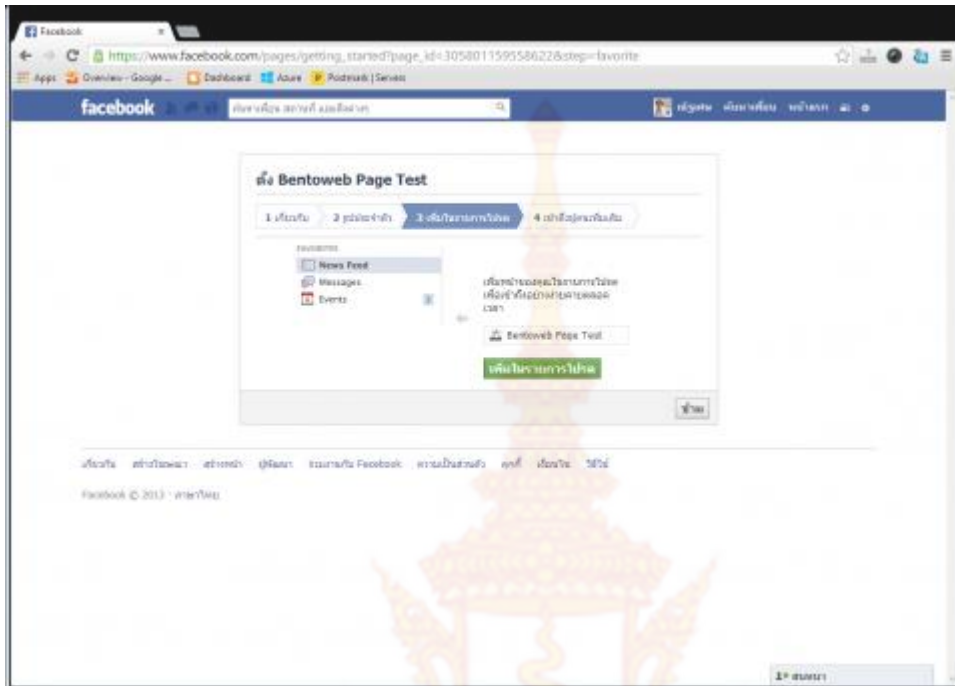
Facebook

https://www.facebook.com/pages/getting_started?page_id=305801159558622&step=favorite

Apps Overview - Google ... Dashboard Azure Postmark | Servers

facebook

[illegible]

ตั้ง Bentoweb Page Test

1 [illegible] 2 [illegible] 3 เพิ่มในรายการโปรด 4 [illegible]

FAVORITES

News Feed

Messages

Events

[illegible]

Bentoweb Page Test

เพิ่มในรายการโปรด

ข้าม

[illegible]

Facebook © 2013 · ภาษาไทย

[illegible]